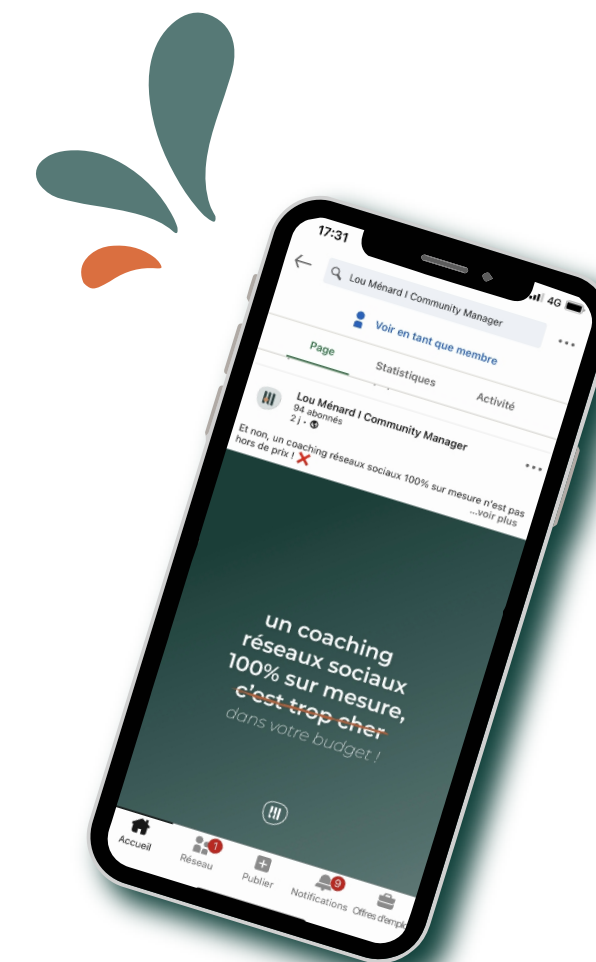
17:31

4G

Lou Ménard I Community Manager

Voir en tant que membre

Page

Statistiques

Activité

Lou Ménard I Community Manager
94 abonnés
2 j •

Et non, un coaching réseaux sociaux 100% sur mesure n'est pas hors de prix ! ❌
...voir plus

un coaching réseaux sociaux 100% sur mesure, c'est trop cher
dans votre budget !

Accueil

Réseau 1

Publier

Notifications 9

Offres d'empl